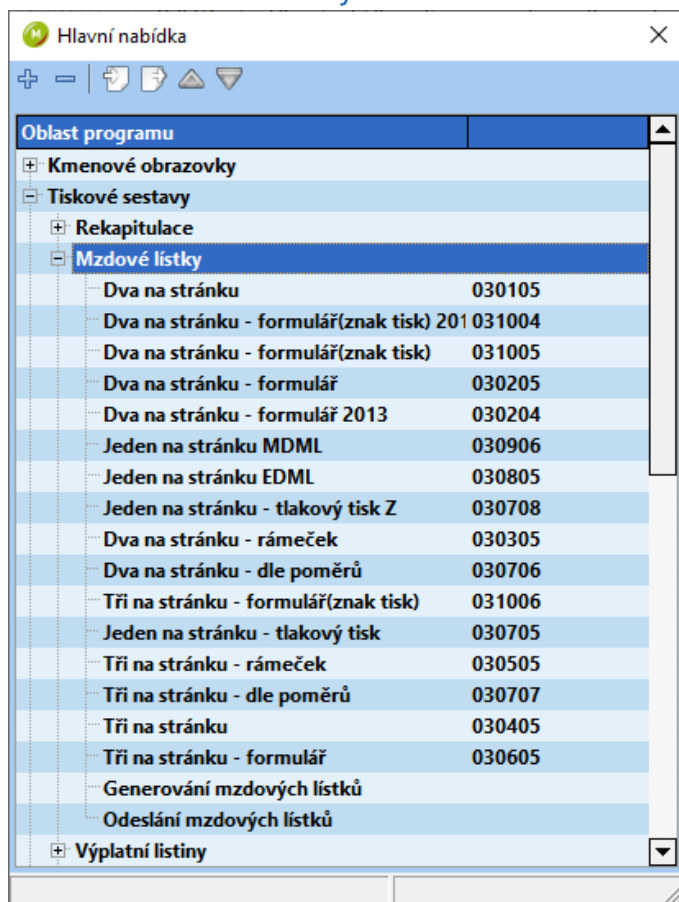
Hlavní nabídka

| Oblast programu | |
|---|---|
| Kmenové obrazovky | |
| Tiskové sestavy | |
| Rekapitulace | |
| Mzdové lístky | |
| Dva na stránku | 030105 |
| Dva na stránku - formulář(znak tisk) 201 | 031004 |
| Dva na stránku - formulář(znak tisk) | 031005 |
| Dva na stránku - formulář | 030205 |
| Dva na stránku - formulář 2013 | 030204 |
| Jeden na stránku MDML | 030906 |
| Jeden na stránku EDML | 030805 |
| Jeden na stránku - tlakový tisk Z | 030708 |
| Dva na stránku - rámeček | 030305 |
| Dva na stránku - dle poměrů | 030706 |
| Tři na stránku - formulář(znak tisk) | 031006 |
| Jeden na stránku - tlakový tisk | 030705 |
| Tři na stránku - rámeček | 030505 |
| Tři na stránku - dle poměrů | 030707 |
| Tři na stránku | 030405 |
| Tři na stránku - formulář | 030605 |
| Generování mzdových lístků | |
| Odeslání mzdových lístků | |
| Výplatní listiny | |